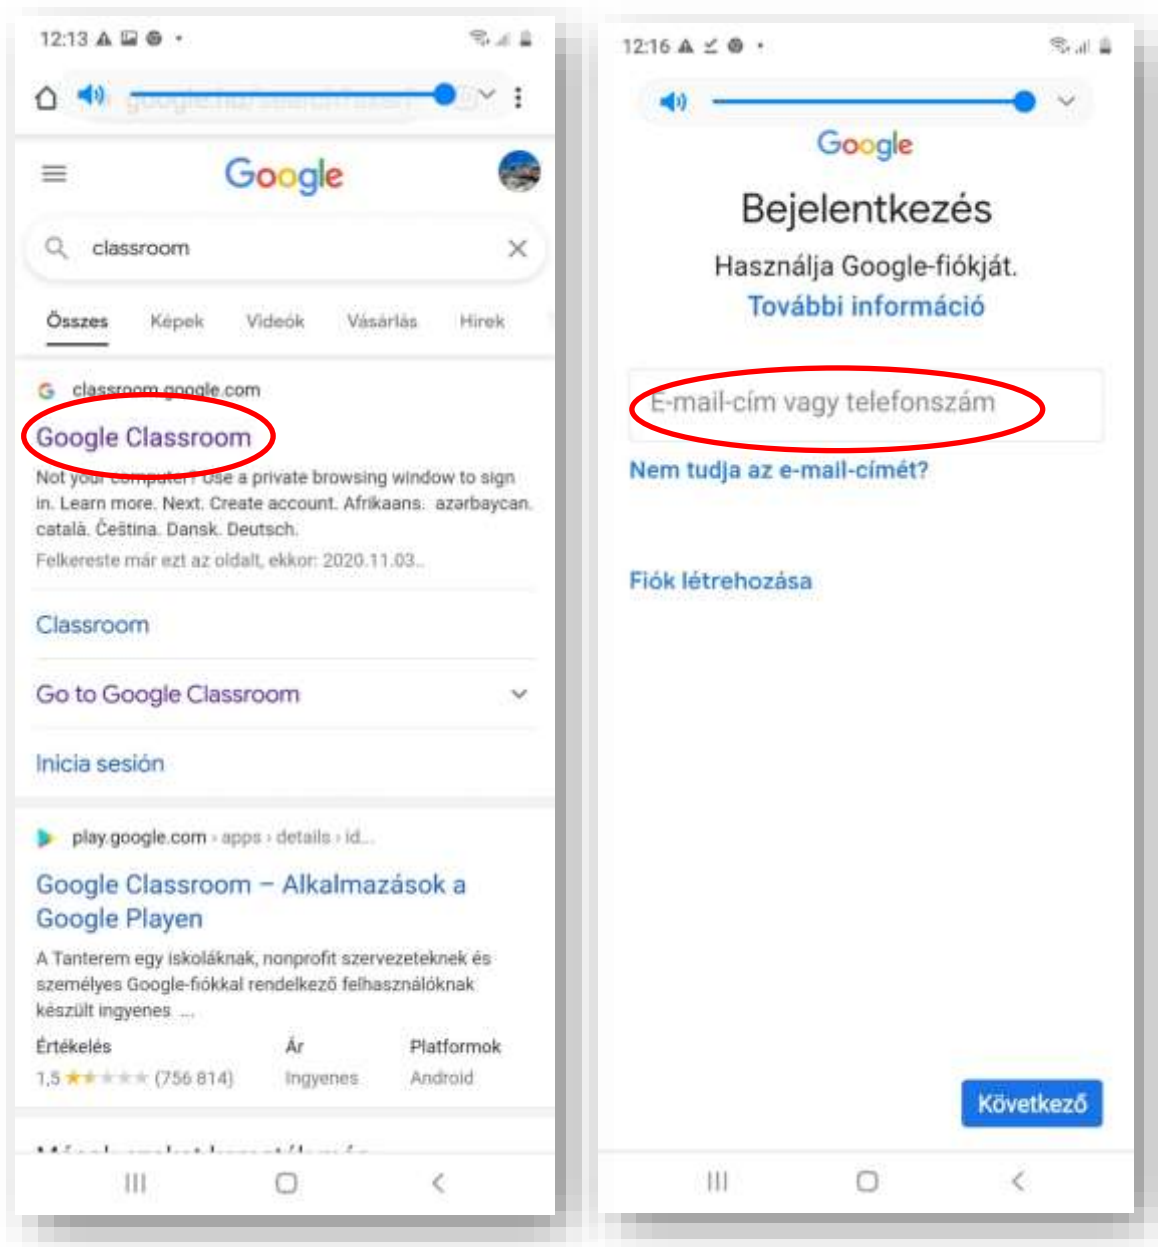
12:13

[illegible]

Google

classroom

Összes Képek Videók Vásárlás Hírek

classroom.google.com

Google Classroom

Not your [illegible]? Use a private browsing window to sign in. Learn more. Next. Create account. Afrikaans. azərbaycan. català. Čeština. Dansk. Deutsch.

Felkereste már ezt az oldalt, ekkor: 2020.11.03.

Classroom

Go to Google Classroom

Inicia sesión

play.google.com › apps › details › id...

Google Classroom – Alkalmazások a Google Playen

A Tanterem egy iskoláknak, nonprofit szervezeteknek és személyes Google-fiókkal rendelkező felhasználóknak készült ingyenes ...

| Értékelés | Ár | Platformok |
|---|---|---|
| 1,5 (756 814) | Ingyenes | Android |

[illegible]

12:16

Google

Bejelentkezés

Használja Google-fiókját.

További információ

E-mail-cím vagy telefonszám

Nem tudja az e-mail-címét?

Fiók létrehozása

Következő